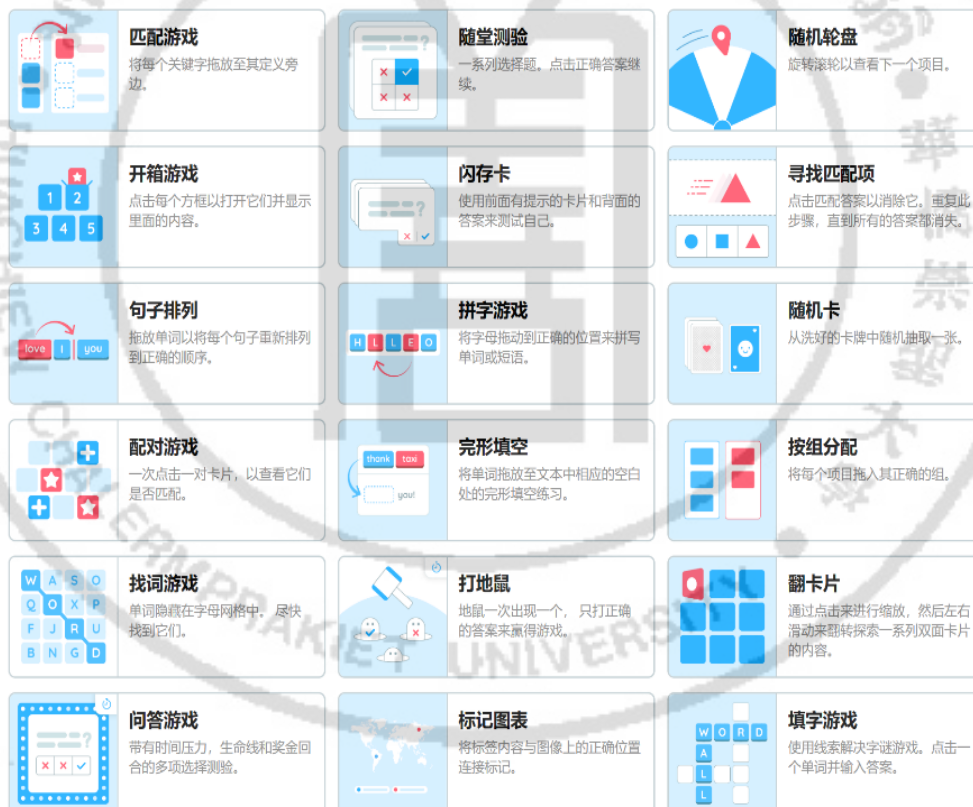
匹配游戏
将每个关键字拖放至其定义旁边。

随堂测验
一系列选择题。点击正确答案继续。

随机轮盘
旋转滚轮以查看下一个项目。

开箱游戏
点击每个方框以打开它们并显示里面的内容。

1 2 3 4 5

闪存卡
使用前面有提示的卡片和背面的答案来测试自己。

寻找匹配项
点击匹配答案以消除它。重复此步骤，直到所有的答案都消失。

句子排列
拖放单词以将每个句子重新排列到正确的顺序。

love I you

拼字游戏
将字母拖动到正确的位置来拼写单词或短语。

H L L E O

随机卡
从洗好的卡牌中随机抽取一张。

配对游戏
一次点击一对卡片，以查看它们是否匹配。

完形填空
将单词拖放至文本中相应的空白处的完形填空练习。

thank taxi you!

按组分配
将每个项目拖入其正确的组。

找词游戏
单词隐藏在字母网格中。尽快找到它们。

W A S O
Q O X P
F J R U
B N G D

打地鼠
地鼠一次出现一个，只打正确的答案来赢得游戏。

翻卡片
通过点击来进行缩放，然后左右滑动来翻转探索一系列双面卡片的内容。

问答游戏
带有时间压力，生命线和奖金回合的多项选择测验。

标记图表
将标签内容与图像上的正确位置连接标记。

填字游戏
使用线索解决字谜游戏。点击一个单词并输入答案。

W O R D
A
L
L